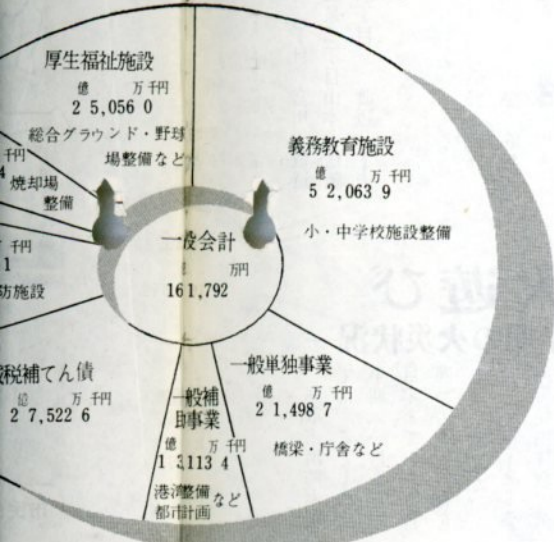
厚生福祉施設
億 万千円
2 5,056 0
総合グラウンド・野球場整備など

千円
4 焼却場整備

千円
1
防施設

義務教育施設
億 万 千円
5 2,063 9
小・中学校施設整備

一般会計
万円
161,792

減税補てん債
億 万 千円
2 7,522 6

一般補助事業
億 万 千円
1 3,113 4
港湾整備 都市計画 など

一般単独事業
億 万 千円
2 1,498 7
橋梁・庁舎など